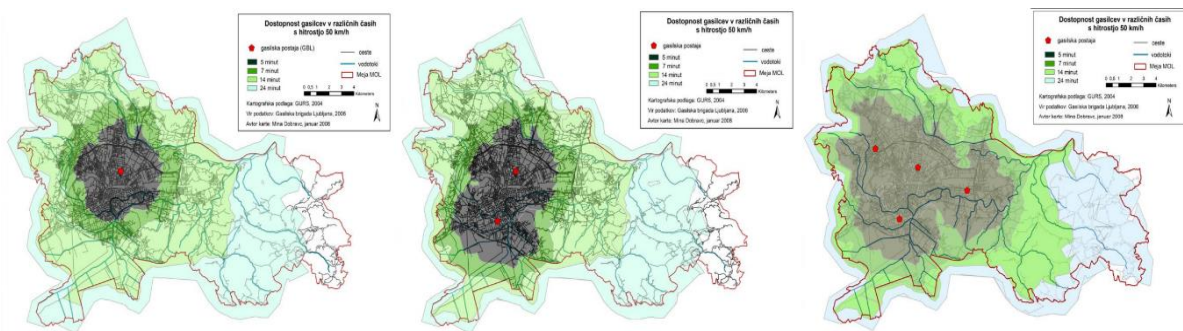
Dostopnost gasilcev v različnih časih s hitrostjo 50 km/h

gasilska postaja (GBL)
ceste
vodotoki
Meja MOL
5 minut
7 minut
14 minut
24 minut

0 0,5 1 2 3 4
Kilometers

Kartografska podlaga: GURS, 2004
Vir podatkov: Gasilska brigada Ljubljana, 2006
Avtor karte: Mina Dobravc, januar 2008

N

Dostopnost gasilcev v različnih časih s hitrostjo 50 km/h

gasilska postaja
ceste
vodotoki
Meja MOL
5 minut
7 minut
14 minut
24 minut

0 0,5 1 2 3 4
Kilometers

Kartografska podlaga: GURS, 2004
Vir podatkov: Gasilska brigada Ljubljana, 2006
Avtor karte: Mina Dobravc, januar 2008

N

Dostopnost gasilcev v različnih časih s hitrostjo 50 km/h

gasilska postaja
ceste
vodotoki
Meja MOL
5 minut
7 minut
14 minut
24 minut

0 0,5 1 2 3 4
Kilometers

Kartografska podlaga: GURS, 2004
Vir podatkov: Gasilska brigada Ljubljana, 2006
Avtor karte: Mina Dobravc, januar 2008

N